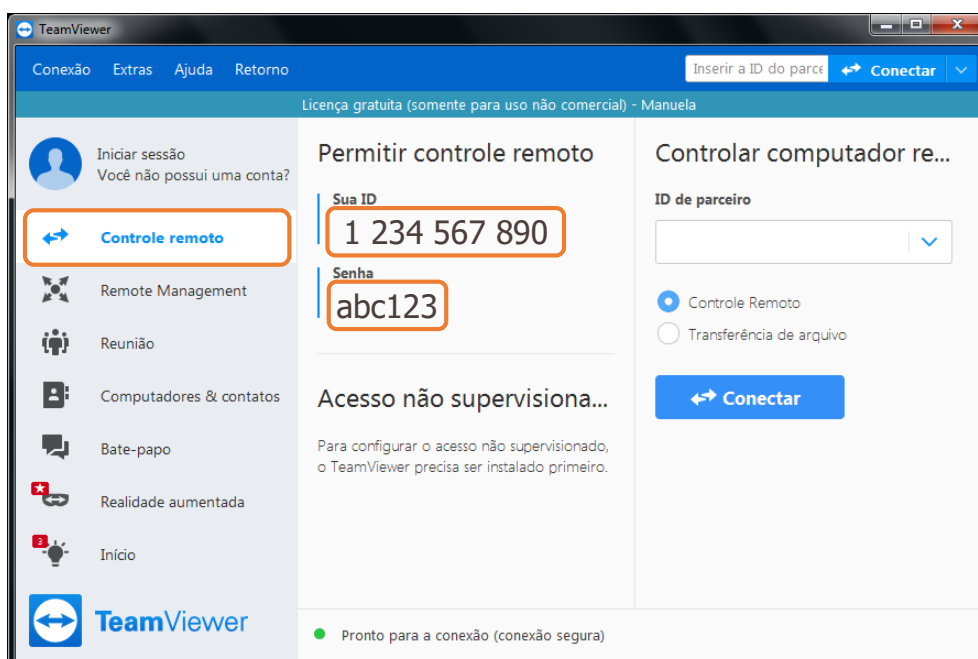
TeamViewer

Conexão Extras Ajuda Retorno

Inserir a ID do parce

Conectar

Licença gratuita (somente para uso não comercial) - Manuela

Iniciar sessão
Você não possui uma conta?

Controle remoto

Remote Management

Reunião

Computadores & contatos

Bate-papo

Realidade aumentada

3

Início

TeamViewer

Permitir controle remoto

Sua ID
1 234 567 890

Senha
abc123

Acesso não supervisiona...

Para configurar o acesso não supervisionado, o TeamViewer precisa ser instalado primeiro.

Controlar computador re...

ID de parceiro

Controle Remoto

Transferência de arquivo

Conectar

Pronto para a conexão (conexão segura)